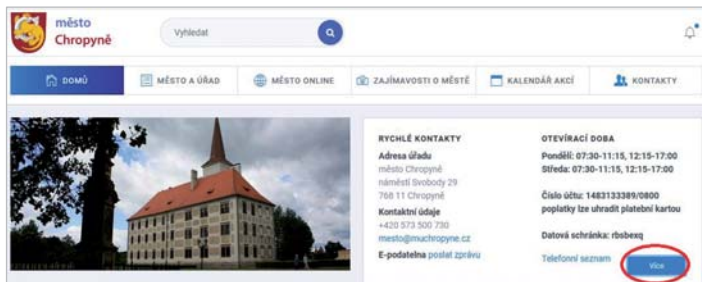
město
Chropyně

Vyhledat

DOMŮ
MĚSTO A ÚŘAD
MĚSTO ONLINE
ZAJÍMAVOSTI O MĚSTĚ
KALENDÁŘ AKCÍ
KONTAKTY

RYCHLÉ KONTAKTY
Adresa úřadu
město Chropyně
náměstí Svobody 29
768 11 Chropyně
Kontaktní údaje
+420 573 500 730
mesto@muchropyne.cz
E-podatelna poslat zprávu

OTEVÍRACÍ DOBA
Pondělí: 07:30-11:15, 12:15-17:00
Středa: 07:30-11:15, 12:15-17:00

Číslo účtu: 1483133389/0800
poplatky lze uhradit platební kartou

Datová schránka: rbsbexq

Telefonní seznam

Více